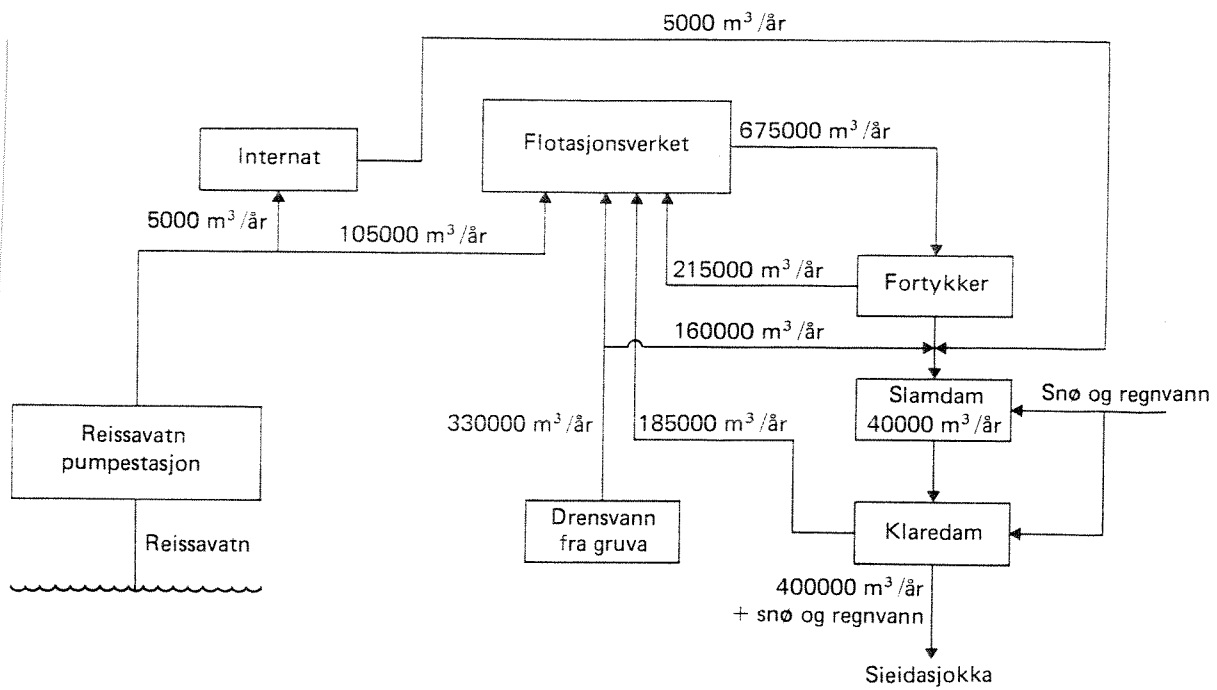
5000 m$^3$/år

Internat

Flotasjonsverket

675000 m$^3$/år

5000 m$^3$/år

105000 m$^3$/år

215000 m$^3$/år

Fortykker

160000 m$^3$/år

Slamdam
40000 m$^3$/år

Snø og regnvann

330000 m$^3$/år

185000 m$^3$/år

Reissavatn
pumpestasjon

Reissavatn

Drensvann
fra gruva

Klaredam

400000 m$^3$/år
+ snø og regnvann

Sieidasjokka